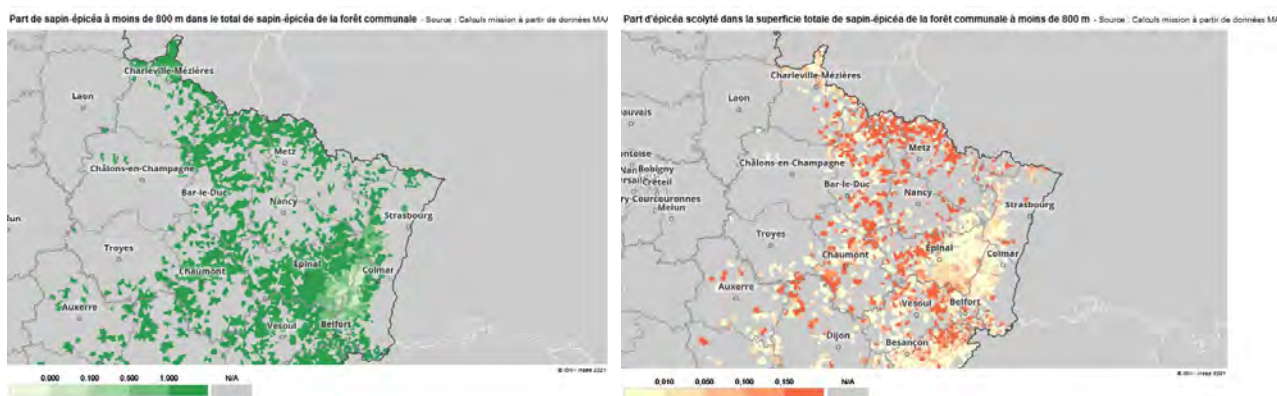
Part de sapin-épicéa à moins de 800 m dans le total de sapin-épicéa de la forêt communale - Source : Calculs mission à partir de données MA

Charleville-Mézières
Laon
Metz
Châlons-en-Champagne
Bar-le-Duc
Nancy
Strasbourg
lun
Troyes
Epinal
Chaumont
Colmar
Auxerre
Vesoul
Belfort

0,000 0,100 0,500 1,000 N/A

© IGN - Insee 2021

Part d'épicéa scolyté dans la superficie totale de sapin-épicéa de la forêt communale à moins de 800 m - Source : Calculs mission à partir de données MA

Charleville-Mézières
Laon
auvais
Metz
ntoise
Bobigny
Nan
Châlons-en-Champagne
rsail
Créteil
Bar-le-Duc
Nancy
ry-Courcouronnes
Melun
Strasbourg
Troyes
Epinal
Chaumont
Colmar
Auxerre
Vesoul
Belfort
Dijon
Besançon

0,010 0,050 0,100 0,150 N/A

© IGN - Insee 2021